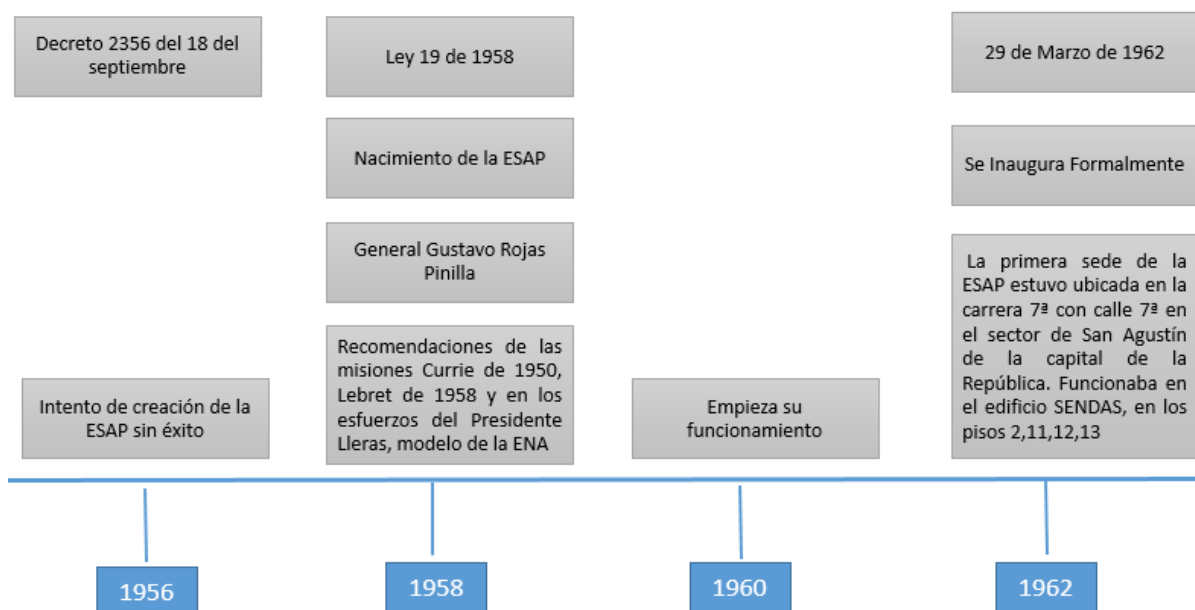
Decreto 2356 del 18 del septiembre

Intento de creación de la ESAP sin éxito

1956

Ley 19 de 1958

Nacimiento de la ESAP

General Gustavo Rojas Pinilla

Recomendaciones de las misiones Currie de 1950, Lebret de 1958 y en los esfuerzos del Presidente Lleras, modelo de la ENA

1958

Empieza su funcionamiento

1960

29 de Marzo de 1962

Se Inaugura Formalmente

La primera sede de la ESAP estuvo ubicada en la carrera 7ª con calle 7ª en el sector de San Agustín de la capital de la República. Funcionaba en el edificio SENDAS, en los pisos 2,11,12,13

1962